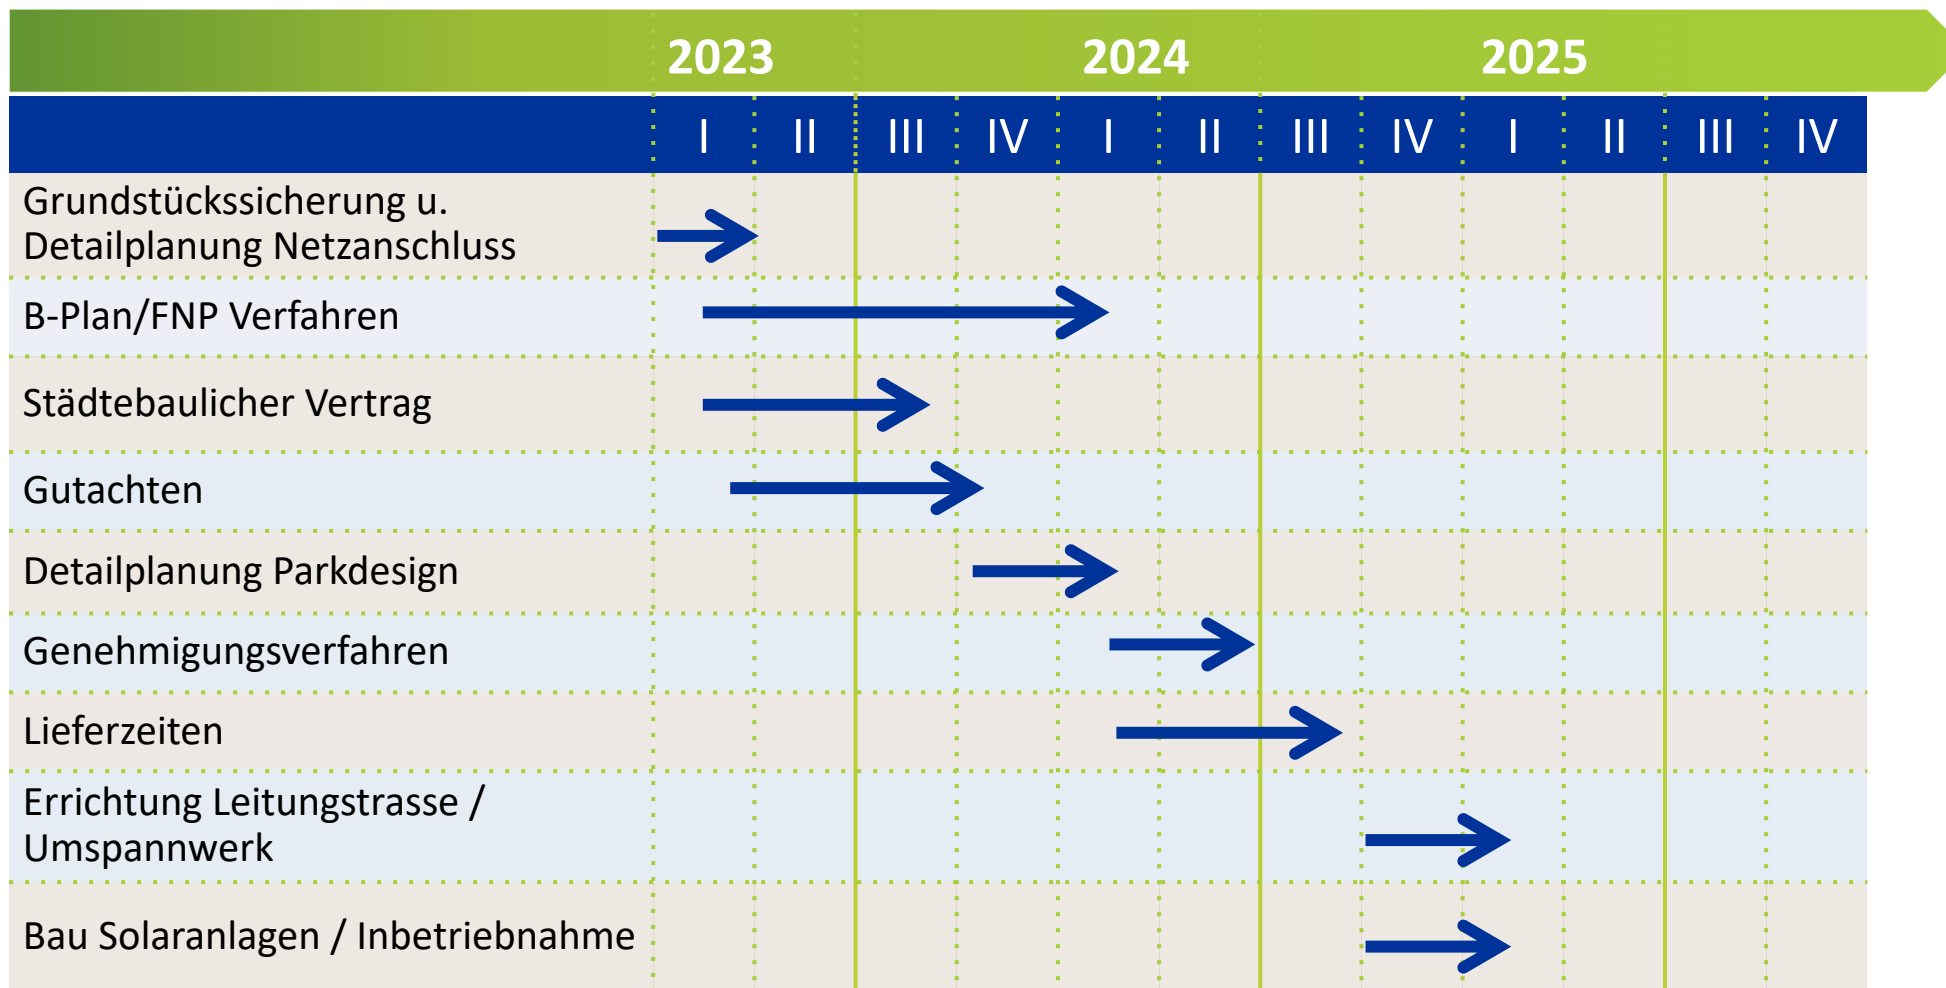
| | 2023 | | | | 2024 | | | | 2025 | | | |
|---|---|---|---|---|---|---|---|---|---|---|---|---|
| | I | II | III | IV | I | II | III | IV | I | II | III | IV |
| Grundstückssicherung u. Detailplanung Netzanschluss | | | | | | | | | | | | |
| B-Plan/FNP Verfahren | | | | | | | | | | | | |
| Städtebaulicher Vertrag | | | | | | | | | | | | |
| Gutachten | | | | | | | | | | | | |
| Detailplanung Parkdesign | | | | | | | | | | | | |
| Genehmigungsverfahren | | | | | | | | | | | | |
| Lieferzeiten | | | | | | | | | | | | |
| Errichtung Leitungstrasse / Umspannwerk | | | | | | | | | | | | |
| Bau Solaranlagen / Inbetriebnahme | | | | | | | | | | | | |